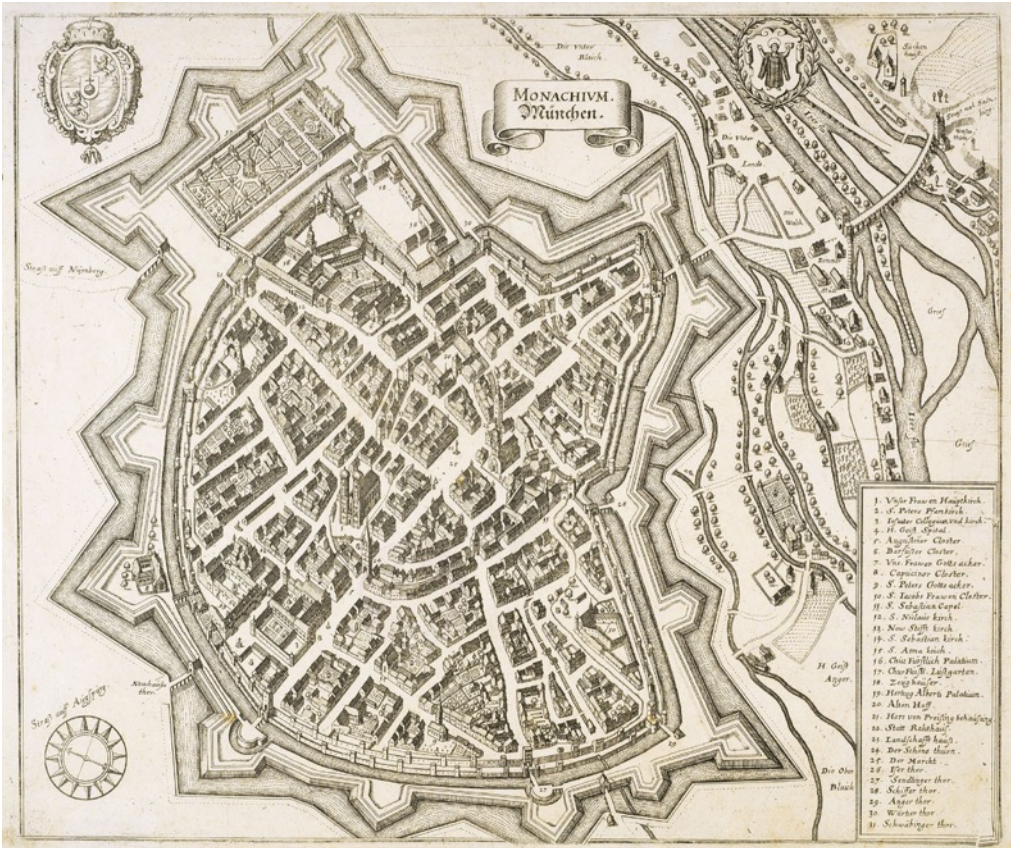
MONACHIVM.
München.

Die Vnder Bläich

Die Vnder Lende

Strass auff Nürnberg

Strass auff Augspurg

Neuhauser thor

H. Geist Anger

Die Ober Bläich

Gries

Gries

1. Vnser Frawen Haupkirch.
2. S. Peters Pfarkirch.
3. Jesuiter Collegium und kirch.
4. H. Geist Spital.
5. Augustiner Closter.
6. Barfüsser Closter.
7. Vns. Frawen Gottsacker.
8. Capuciner Closter.
9. S. Peters Gottsacker.
10. S. Jacobs Frawen Closter.
11. S. Sebastian Capel.
12. S. Niclaus kirch.
13. New Stifft kirch.
14. S. Sebastian kirch.
15. S. Anna kirch.
16. Chur Fürstlich Palatium.
17. Churfürstl. Lustgarten.
18. Zeughauser.
19. Hertzog Alberti Palatium.
20. Alten Hoff.
21. Herr von Preising Behausung.
22. Statt Rahthauß.
23. Landschafft haus.
24. Der Schöne thurn.
25. Der Marckt.
26. Iser thor.
27. Sendlinger thor.
28. Schiffer thor.
29. Anger thor.
30. Würtzer thor.
31. Schwabinger thor.